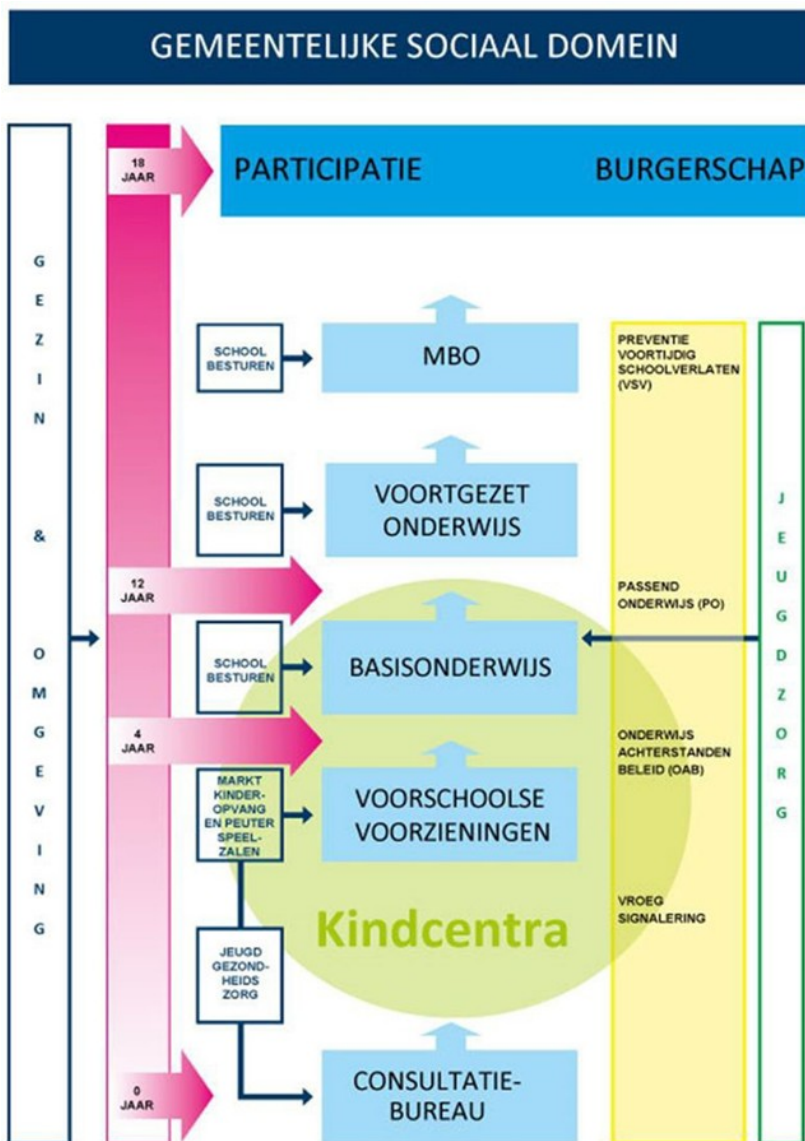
GEMEENTELIJKE SOCIAAL DOMEIN

G E Z I N & O M G E V I N G

18 JAAR

PARTICIPATIE

BURGERSCHAP

SCHOOL BESTUREN

MBO

PREVENTIE VOORTIJDIG SCHOOLVERLATEN (VSV)

SCHOOL BESTUREN

VOORTGEZET ONDERWIJS

J E U G D Z O R G

12 JAAR

PASSEND ONDERWIJS (PO)

SCHOOL BESTUREN

BASISONDERWIJS

4 JAAR

ONDERWIJS ACHTERSTANDEN BELEID (OAB)

MARKT KINDER-OPVANG EN PEUTER SPEEL-ZALEN

VOORSCHOOLSE VOORZIENINGEN

Kindcentra

VROEG SIGNALERING

JEUGD GEZOND-HEIDS ZORG

0 JAAR

CONSULTATIE-BUREAU